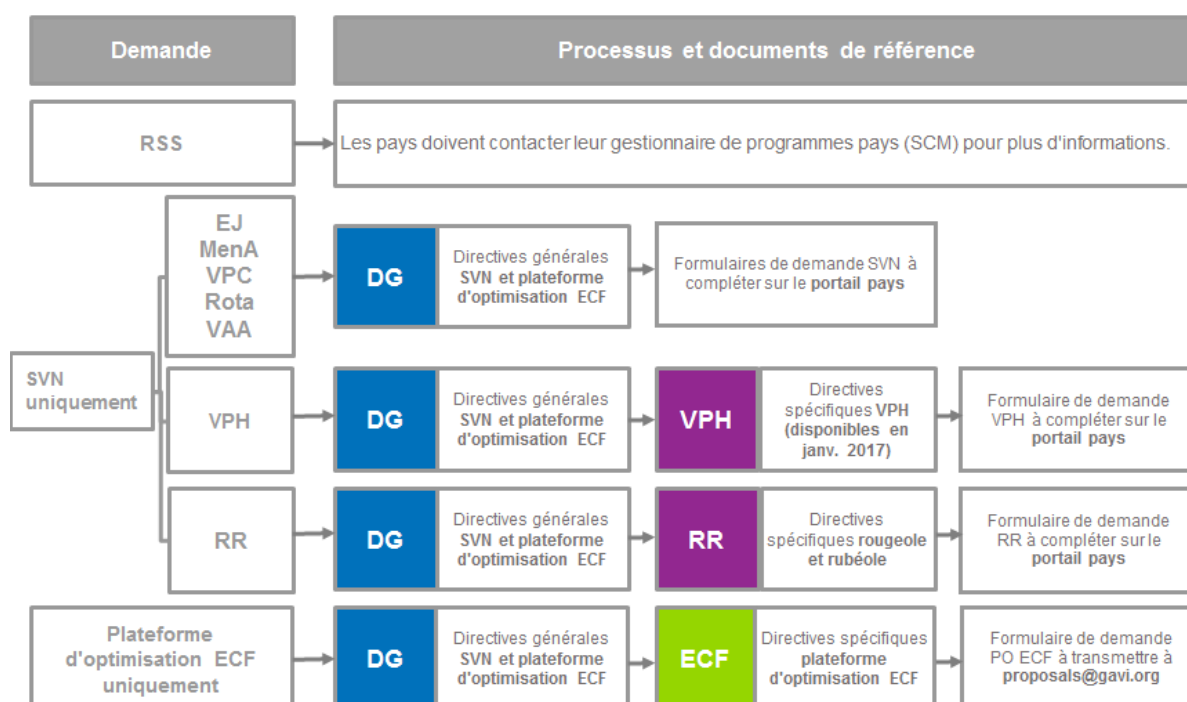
Demande

Processus et documents de référence

RSS

Les pays doivent contacter leur gestionnaire de programmes pays (SCM) pour plus d'informations.

SVN uniquement

EJ
MenA
VPC
Rota
VAA

DG

Directives générales SVN et plateforme d'optimisation ECF

Formulaires de demande SVN à compléter sur le portail pays

VPH

DG

Directives générales SVN et plateforme d'optimisation ECF

VPH

Directives spécifiques VPH (disponibles en janv. 2017)

Formulaire de demande VPH à compléter sur le portail pays

RR

DG

Directives générales SVN et plateforme d'optimisation ECF

RR

Directives spécifiques rougeole et rubéole

Formulaire de demande RR à compléter sur le portail pays

Plateforme d'optimisation ECF uniquement

DG

Directives générales SVN et plateforme d'optimisation ECF

ECF

Directives spécifiques plateforme d'optimisation ECF

Formulaire de demande PO ECF à transmettre à proposals@gavi.org